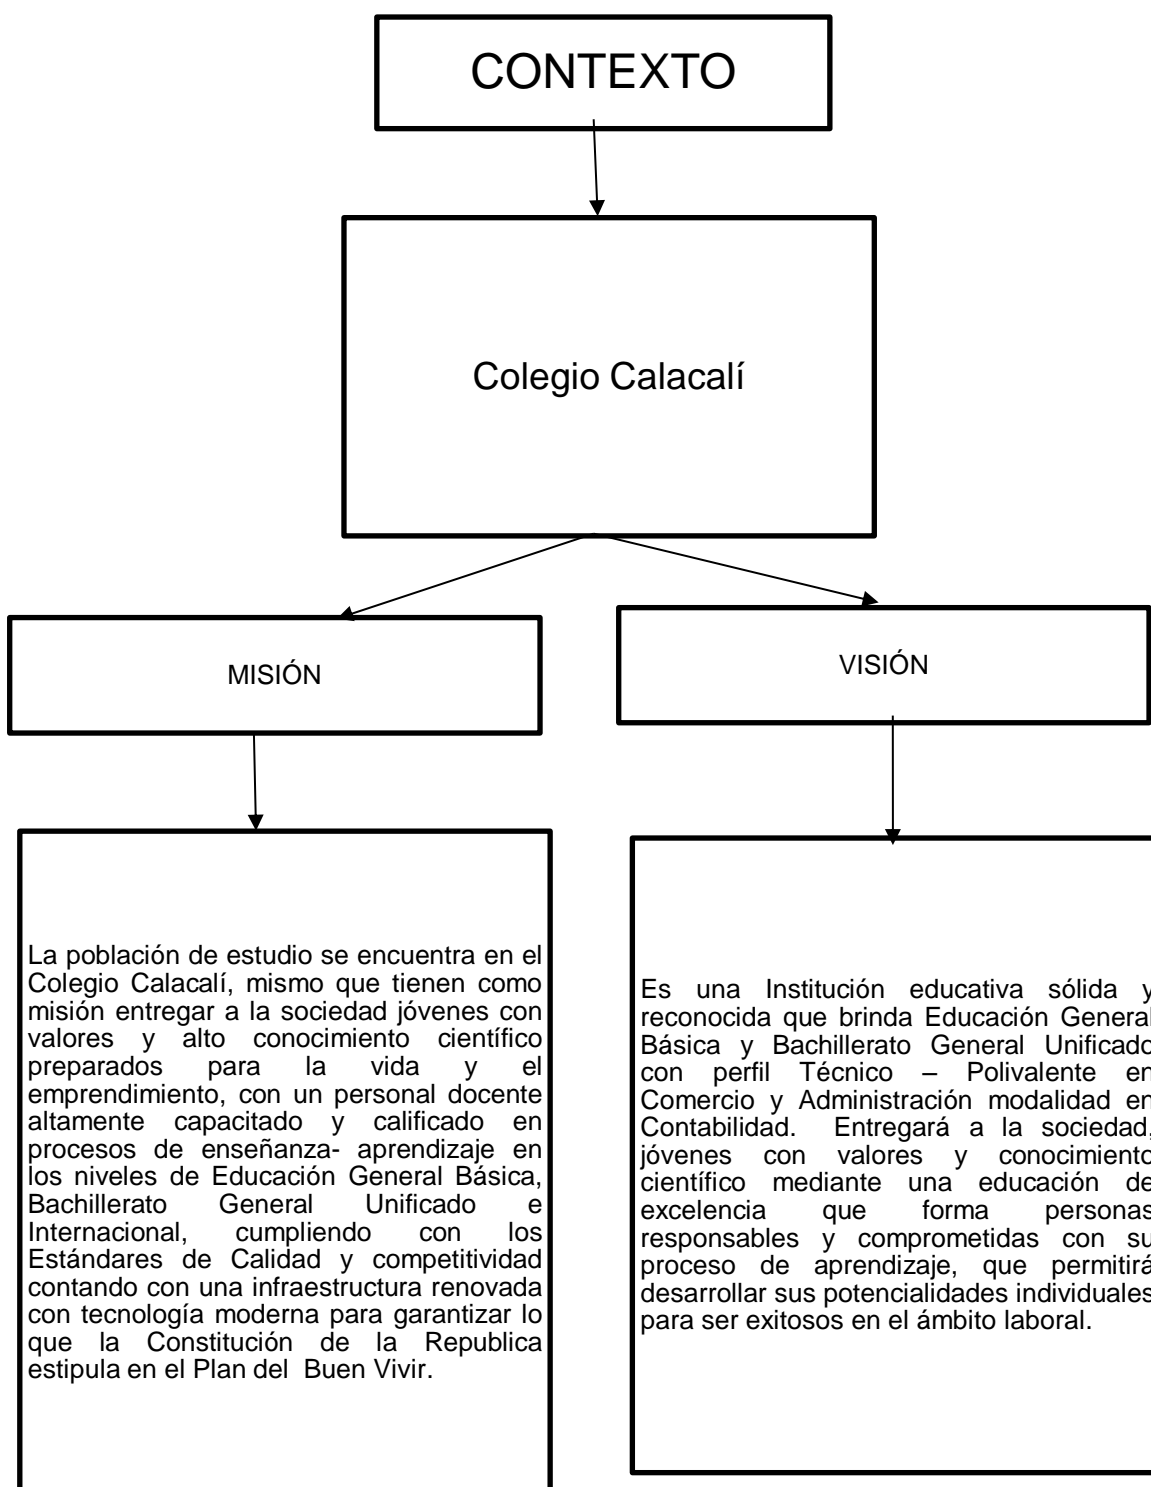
CONTEXTO

Colegio Calacalí

MISIÓN

VISIÓN

La población de estudio se encuentra en el Colegio Calacalí, mismo que tienen como misión entregar a la sociedad jóvenes con valores y alto conocimiento científico preparados para la vida y el emprendimiento, con un personal docente altamente capacitado y calificado en procesos de enseñanza- aprendizaje en los niveles de Educación General Básica, Bachillerato General Unificado e Internacional, cumpliendo con los Estándares de Calidad y competitividad contando con una infraestructura renovada con tecnología moderna para garantizar lo que la Constitución de la Republica estipula en el Plan del Buen Vivir.

Es una Institución educativa sólida y reconocida que brinda Educación General Básica y Bachillerato General Unificado con perfil Técnico – Polivalente en Comercio y Administración modalidad en Contabilidad. Entregará a la sociedad, jóvenes con valores y conocimiento científico mediante una educación de excelencia que forma personas responsables y comprometidas con su proceso de aprendizaje, que permitirá desarrollar sus potencialidades individuales para ser exitosos en el ámbito laboral.